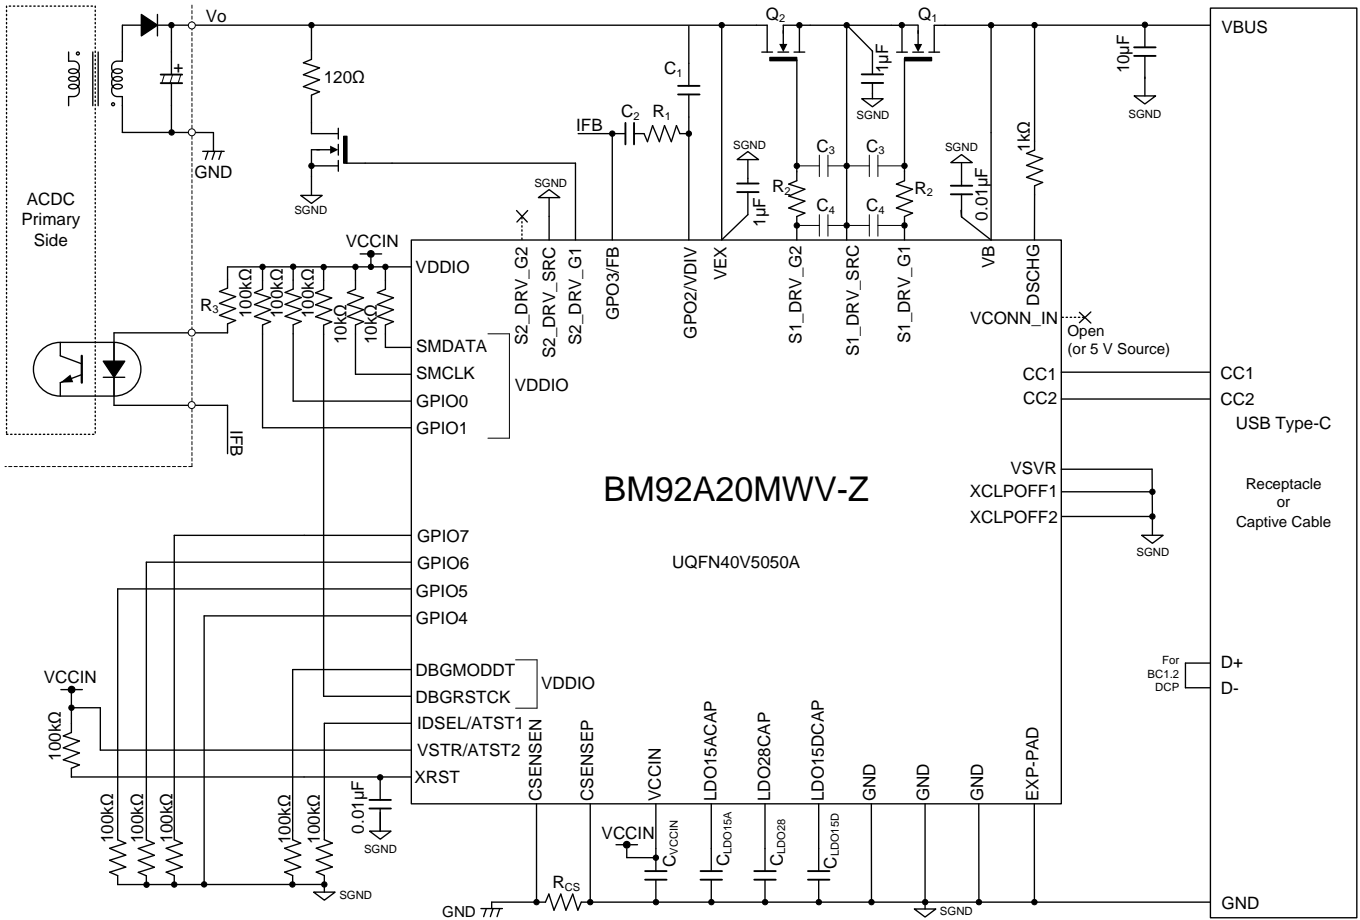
Vo
ACDC Primary Side
GND
120Ω
SGND
IFB
$C_2$ $R_1$
$C_1$
$Q_2$
$Q_1$
1μF
SGND
VBUS
10μF
SGND
SGND
$C_3$ $C_3$
$R_2$ $R_2$
$C_4$ $C_4$
1μF
SGND
0.01μF
1kΩ
SGND
VCCIN
$R_3$
100kΩ 100kΩ 100kΩ
10kΩ 10kΩ
VDDIO
SMDATA
SMCLK
GPIO0
GPIO1
VDDIO
IFB
S2_DRV_G2
S2_DRV_SRC
S2_DRV_G1
GPO3/FB
GPO2/VDIV
VEX
S1_DRV_G2
S1_DRV_SRC
S1_DRV_G1
VB
DSCHG
VCONN_IN
Open
(or 5 V Source)
CC1
CC2
CC1
CC2
USB Type-C
Receptacle
or
Captive Cable
BM92A20MWV-Z
UQFN40V5050A
VSVR
XCLPOFF1
XCLPOFF2
SGND
GPIO7
GPIO6
GPIO5
GPIO4
VCCIN
100kΩ
DBGMODDT
DBGRSTCK
VDDIO
IDSEL/ATST1
VSTR/ATST2
XRST
0.01μF
SGND
100kΩ 100kΩ 100kΩ
100kΩ 100kΩ
SGND
CSENSEN
CSENSEP
VCCIN
LDO15ACAP
LDO28CAP
LDO15DCAP
GND
GND
GND
EXP-PAD
VCCIN
$C_{VCCIN}$
$C_{LDO15A}$
$C_{LDO28}$
$C_{LDO15D}$
$R_{CS}$
GND
SGND
For
BC1.2
DCP
D+
D-
GND